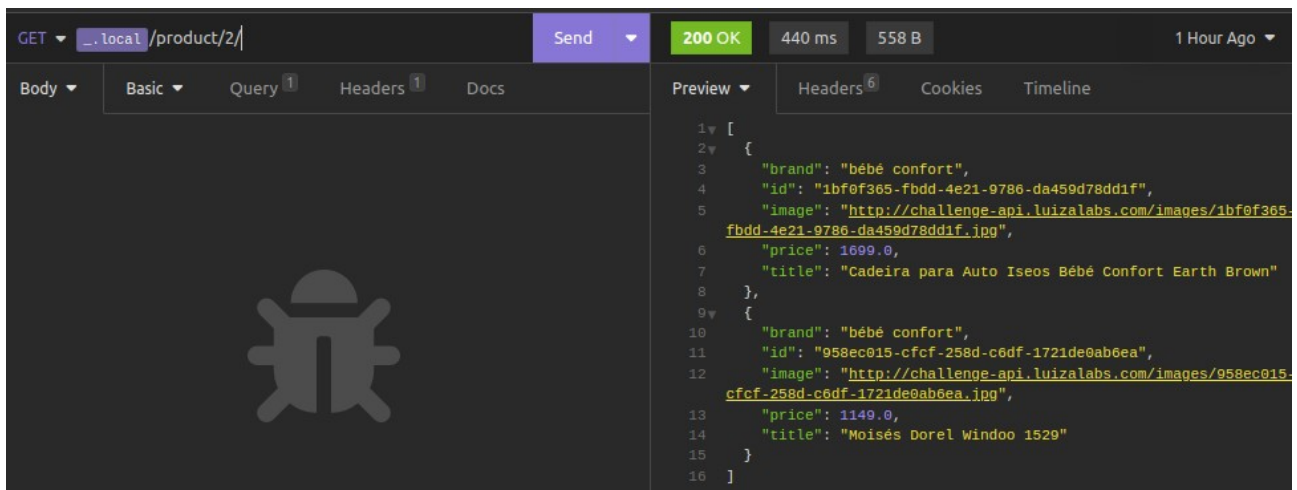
GET ▾ _.local /product/2/

Send ▾

200 OK 440 ms 558 B 1 Hour Ago ▾

Body ▾ Basic ▾ Query 1 Headers 1 Docs

Preview ▾ Headers 6 Cookies Timeline

1 [
2 {
3 "brand": "bébé confort",
4 "id": "1bf0f365-fbdd-4e21-9786-da459d78dd1f",
5 "image": "http://challenge-api.luizalabs.com/images/1bf0f365-fbdd-4e21-9786-da459d78dd1f.jpg",
6 "price": 1699.0,
7 "title": "Cadeira para Auto Iseos Bébé Confort Earth Brown"
8 },
9 {
10 "brand": "bébé confort",
11 "id": "958ec015-cfcf-258d-c6df-1721de0ab6ea",
12 "image": "http://challenge-api.luizalabs.com/images/958ec015-cfcf-258d-c6df-1721de0ab6ea.jpg",
13 "price": 1149.0,
14 "title": "Moisés Dorel Windoo 1529"
15 }
16 ]